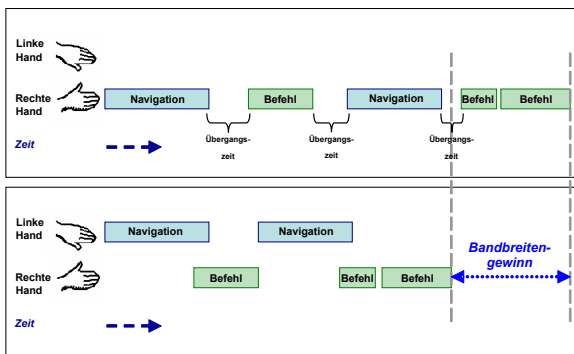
Linke Hand

Rechte Hand

Navigation

Befehl

Navigation

Befehl

Befehl

Zeit

Übergangszeit

Übergangszeit

Übergangszeit

Linke Hand

Navigation

Navigation

Bandbreitengewinn

Rechte Hand

Befehl

Befehl

Befehl

Zeit